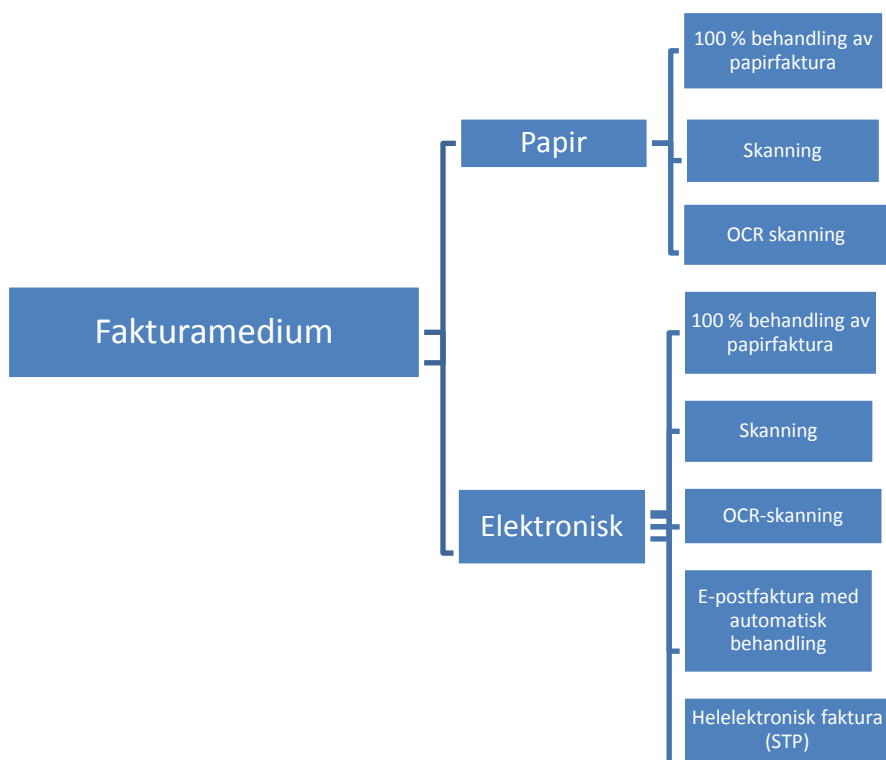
Fakturamedium

Papir

100 % behandling av papirfaktura

Skanning

OCR skanning

Elektronisk

100 % behandling av papirfaktura

Skanning

OCR-skanning

E-postfaktura med automatisk behandling

Helelektronisk faktura (STP)